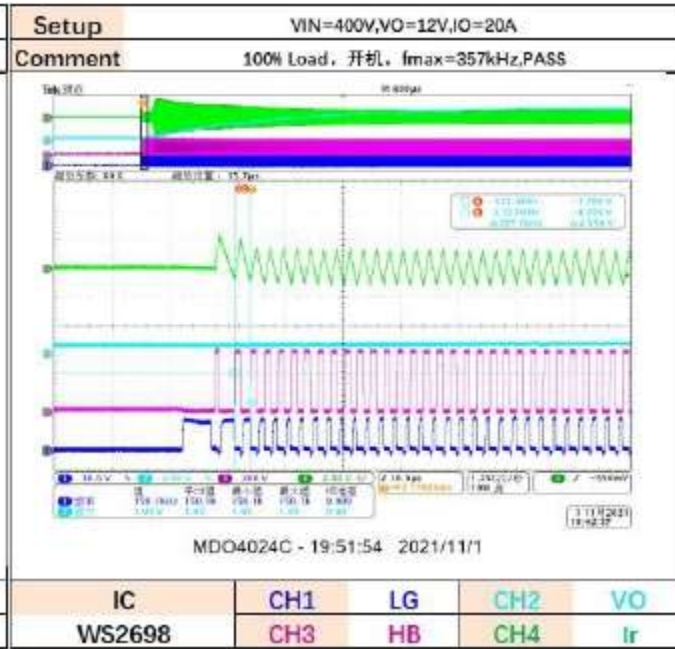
| Setup | VIN=400V,VO=12V,IO=20A |
|---|---|
| Comment | 100% Load，开机，fmax=357kHz,PASS |

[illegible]

MDO4024C - 19:51:54 2021/11/1

| IC | CH1 | LG | CH2 | VO |
|---|---|---|---|---|
| WS2698 | CH3 | HB | CH4 | Ir |